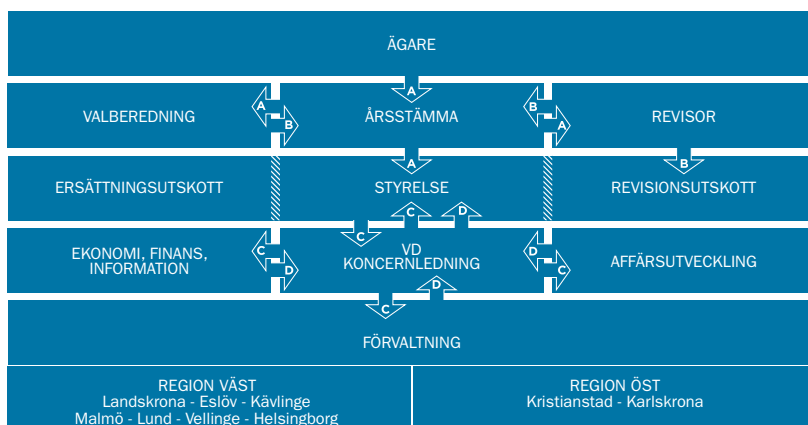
ÄGARE

A

VALBEREDNING

A

B

ÅRSSTÄMMA

B

A

REVISOR

A

B

ERSÄTTNINGSUTSKOTT

STYRELSE

REVISIONSUTSKOTT

C

D

C

EKONOMI, FINANS, INFORMATION

C

D

VD KONCERNLEDNING

D

C

AFFÄRSUTVECKLING

D

C

FÖRVALTNING

REGION VÄST
Landskrona - Eslöv - Kävlinge
Malmö - Lund - Vellinge - Helsingborg

REGION ÖST
Kristianstad - Karlskrona